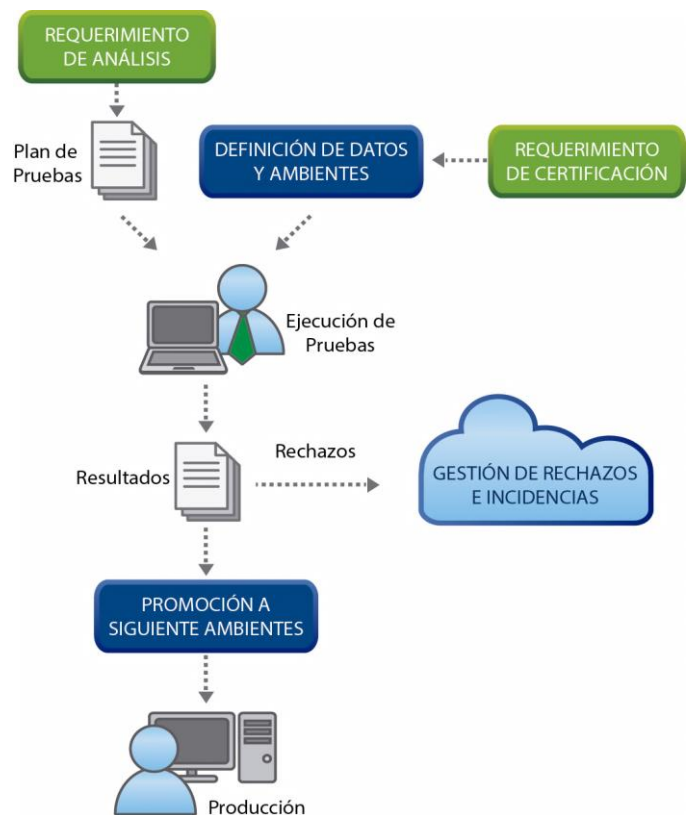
REQUERIMIENTO DE ANÁLISIS

Plan de Pruebas

DEFINICIÓN DE DATOS Y AMBIENTES

REQUERIMIENTO DE CERTIFICACIÓN

Ejecución de Pruebas

Resultados

Rechazos

GESTIÓN DE RECHAZOS E INCIDENCIAS

PROMOCIÓN A SIGUIENTE AMBIENTES

Producción